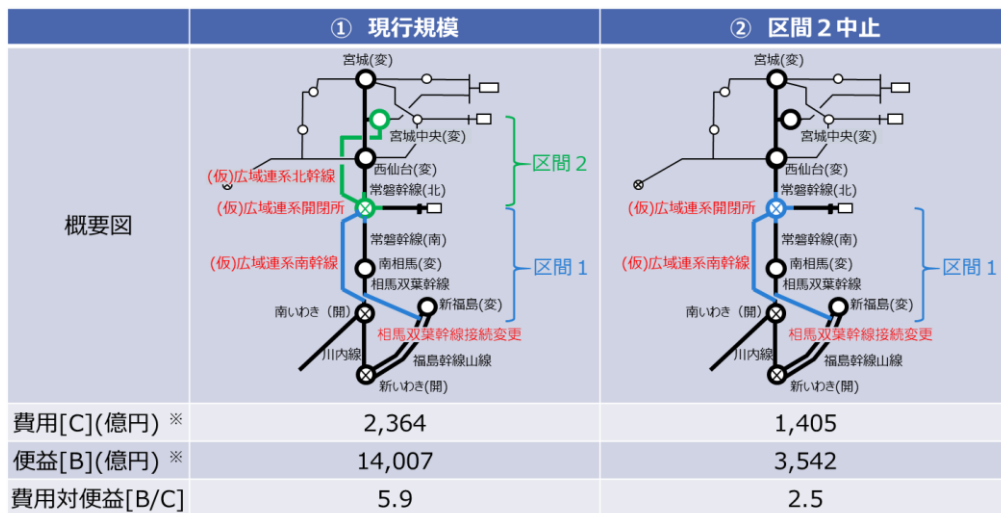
| | ① 現行規模 | ② 区間２中止 |
|---|---|---|
| 概要図 | 宮城(変) 宮城中央(変) 西仙台(変) 常磐幹線(北) (仮)広域連系北幹線 (仮)広域連系開閉所 区間２ 常磐幹線(南) (仮)広域連系南幹線 南相馬(変) 相馬双葉幹線 区間１ 新福島(変) 南いわき(開) 相馬双葉幹線接続変更 川内線 福島幹線山線 新いわき(開) | 宮城(変) 宮城中央(変) 西仙台(変) 常磐幹線(北) (仮)広域連系開閉所 常磐幹線(南) (仮)広域連系南幹線 南相馬(変) 相馬双葉幹線 区間１ 新福島(変) 南いわき(開) 相馬双葉幹線接続変更 川内線 福島幹線山線 新いわき(開) |
| 費用[C](億円) ※ | 2,364 | 1,405 |
| 便益[B](億円) ※ | 14,007 | 3,542 |
| 費用対便益[B/C] | 5.9 | 2.5 |